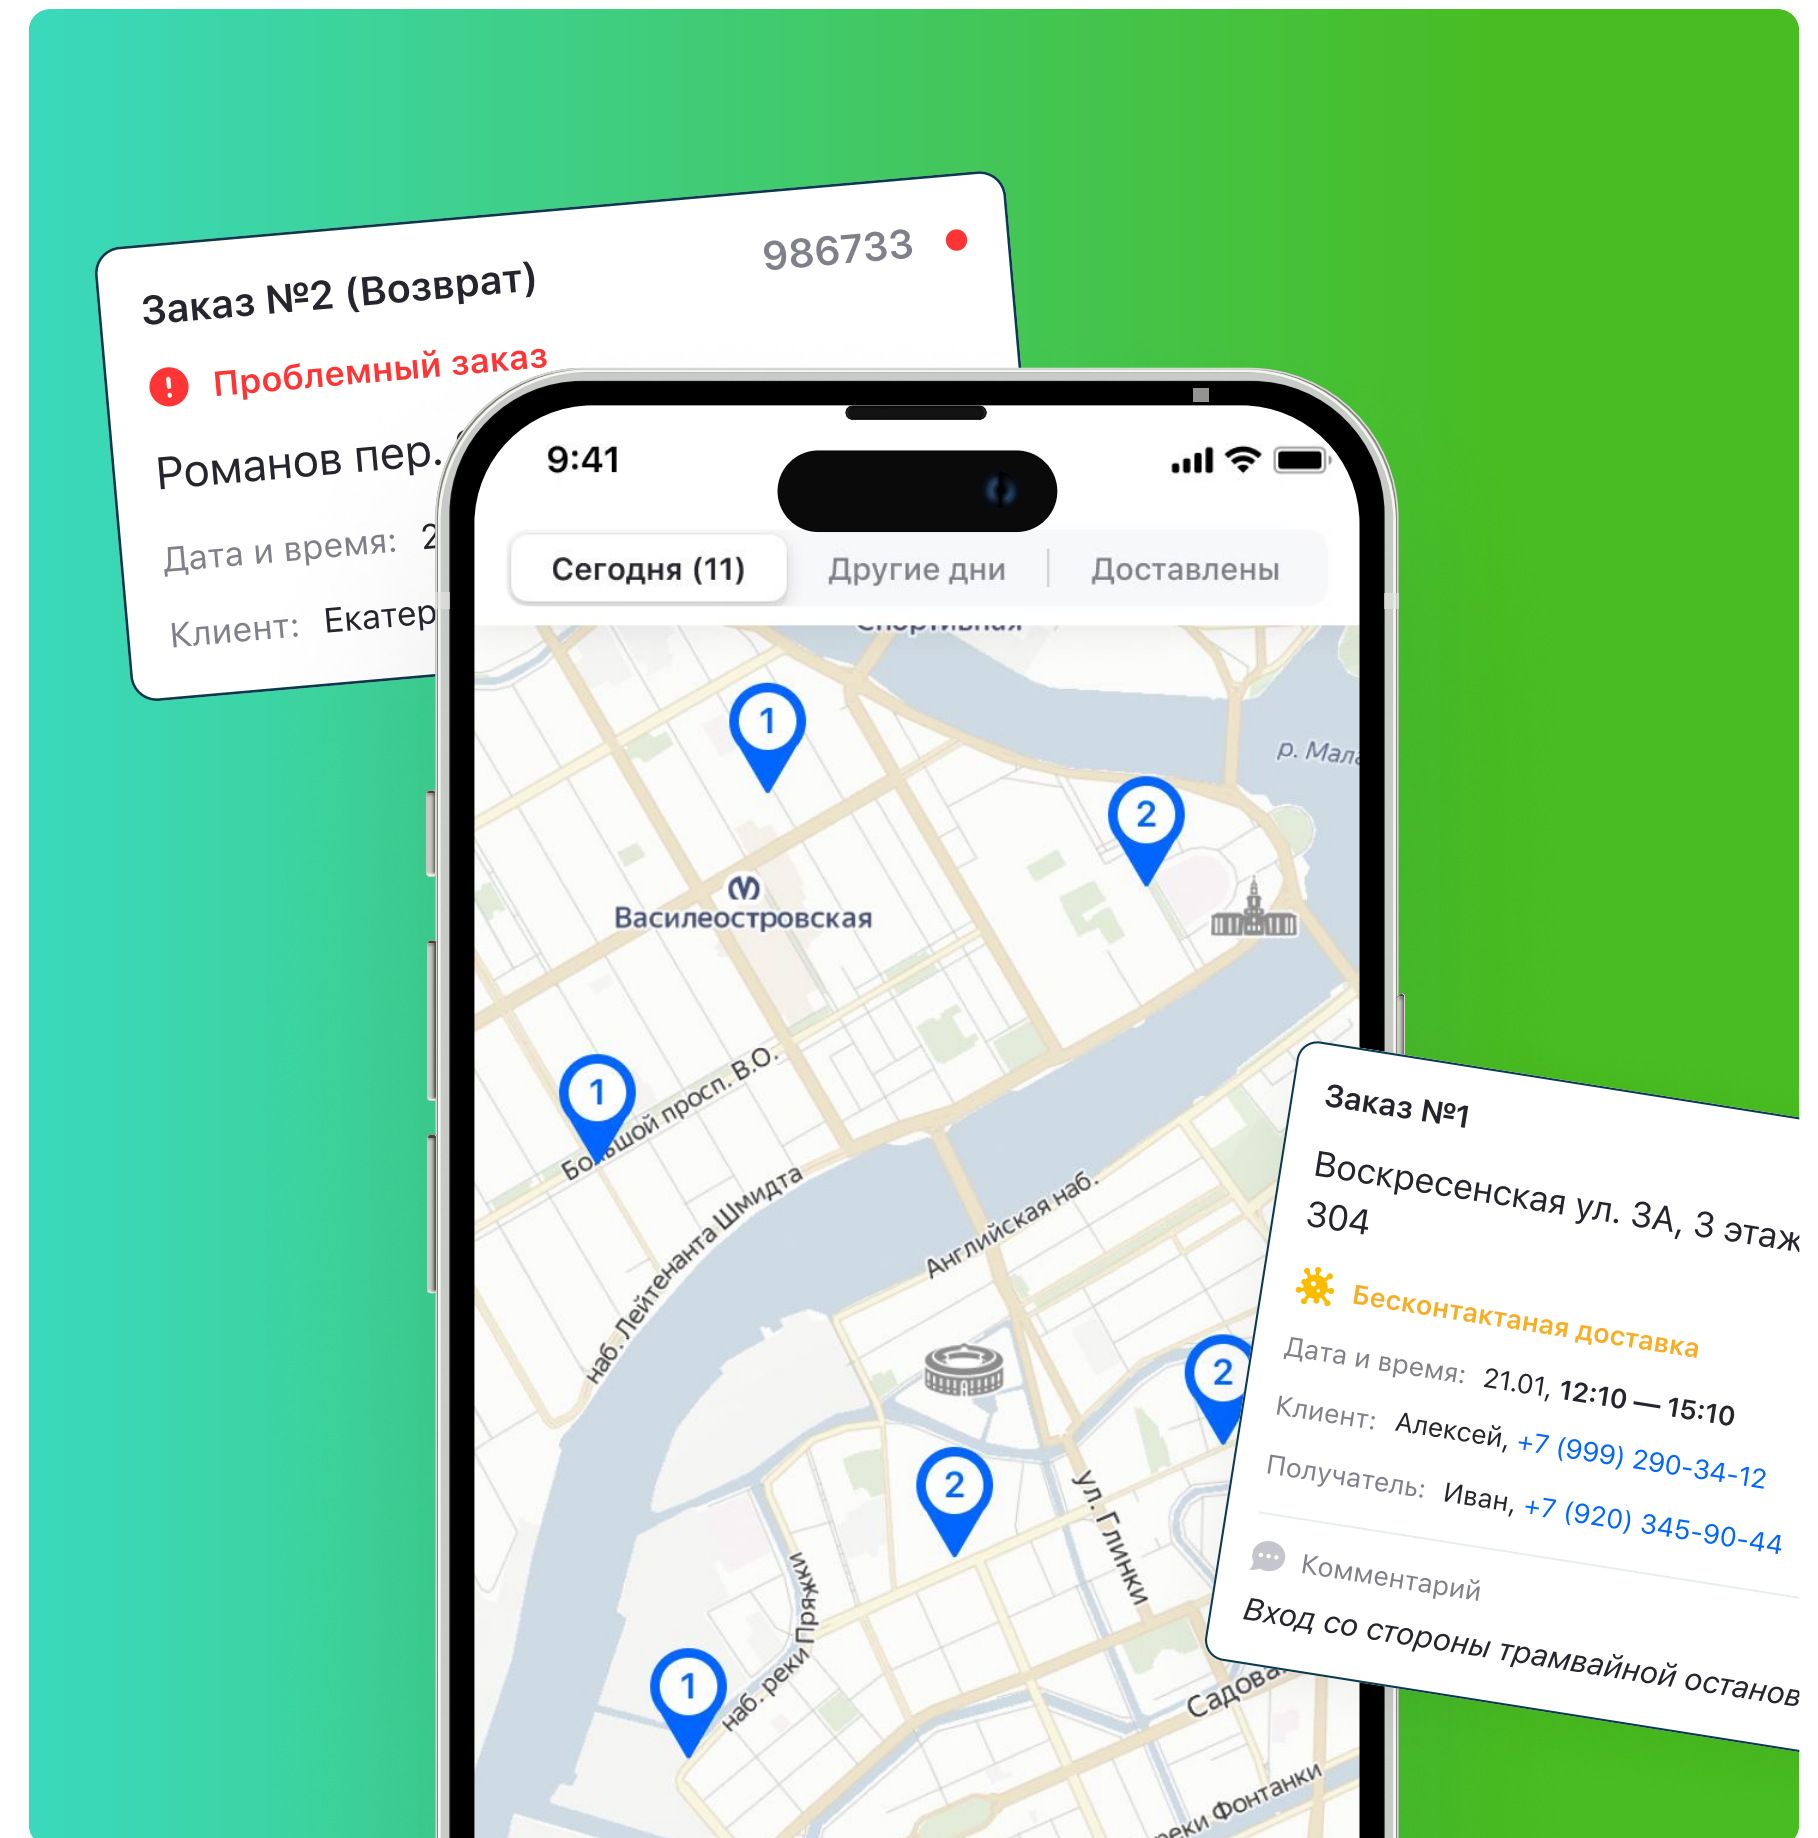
Заказ №2 (Возврат)
986733
Проблемный заказ
Романов пер.
Дата и время: 2
Клиент: Екатер

9:41
Сегодня (11)
Другие дни
Доставлены

1
2
Василеостровская
р. Мал
1
Большой просп. В.О.
наб. Лейтенанта Шмидта
Английская наб.
2
2
ул. Глинки
1
наб. реки Пряжки
Садова
реки Фонтанки

Заказ №1
Воскресенская ул. 3А, 3 этаж 304
Бесконтактаная доставка
Дата и время: 21.01, 12:10 — 15:10
Клиент: Алексей, +7 (999) 290-34-12
Получатель: Иван, +7 (920) 345-90-44
Комментарий
Вход со стороны трамвайной останов